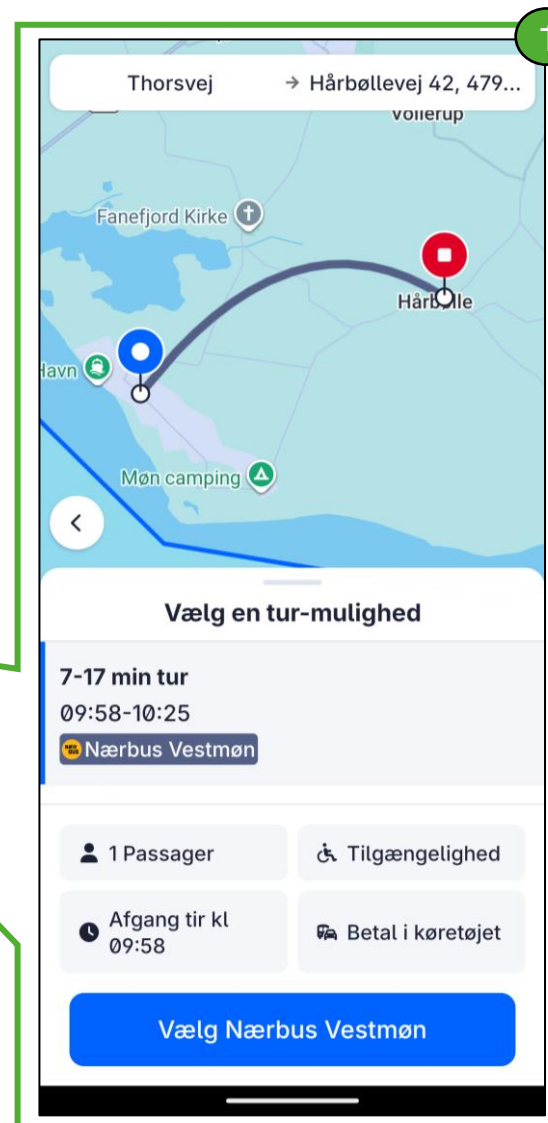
Thorsvej → Hårbøllevej 42, 479...

Vollerup

Fanefjord Kirke

Hårbølle

Havn

Møn camping

Vælg en tur-mulighed

7-17 min tur

09:58-10:25

Nærbus Vestmøn

1 Passager

Tilgængelighed

Afgang tir kl 09:58

Betal i køretøjet

Vælg Nærbus Vestmøn